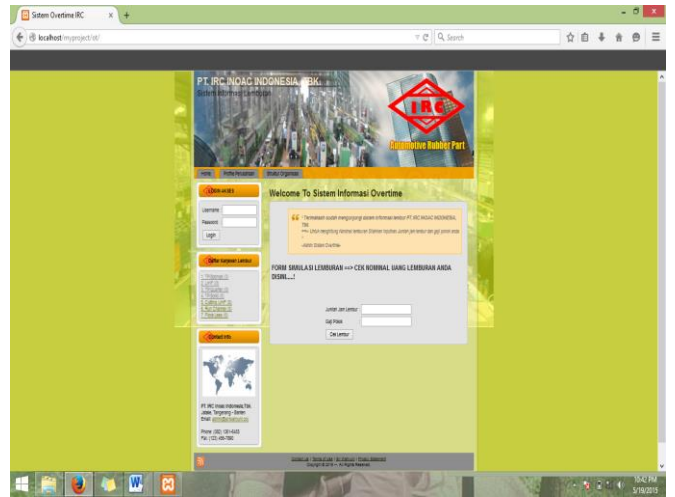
Sistem Overtime IRC

localhost/myproject/ot/

Search

PT. IRC INOAC INDONESIA, TBK
Sistem Informasi Lemburan

IRC

Automotive Rubber Part

Home | Profile Perusahaan | Struktur Organisasi

LOGIN AKSES

Username
Password
Login

Daftar Karyawan Lembur

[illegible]

Contact Info

PT. IRC Inoac Indonesia,Tbk. Jatake, Tangerang - Banten
Email: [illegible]

Phone: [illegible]
Fax: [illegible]

Welcome To Sistem Informasi Overtime

Terimakasih sudah menggunakan sistem informasi lembur PT. IRC INOAC INDONESIA, Tbk.
*** Untuk menghitung nominal lembur on Sistemin inputkan jumlah jam lembur dan gaji pokok anda

- Admin Sistem Overtime -

FORM SIMULASI LEMBURAN ==> CEK NOMINAL UANG LEMBURAN ANDA DISINI....!

Jumlah Jam Lembur
Gaji Pokok
Cek Lembur

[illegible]
Copyright © 2015 - All Rights Reserved

10:42 PM
5/19/2015